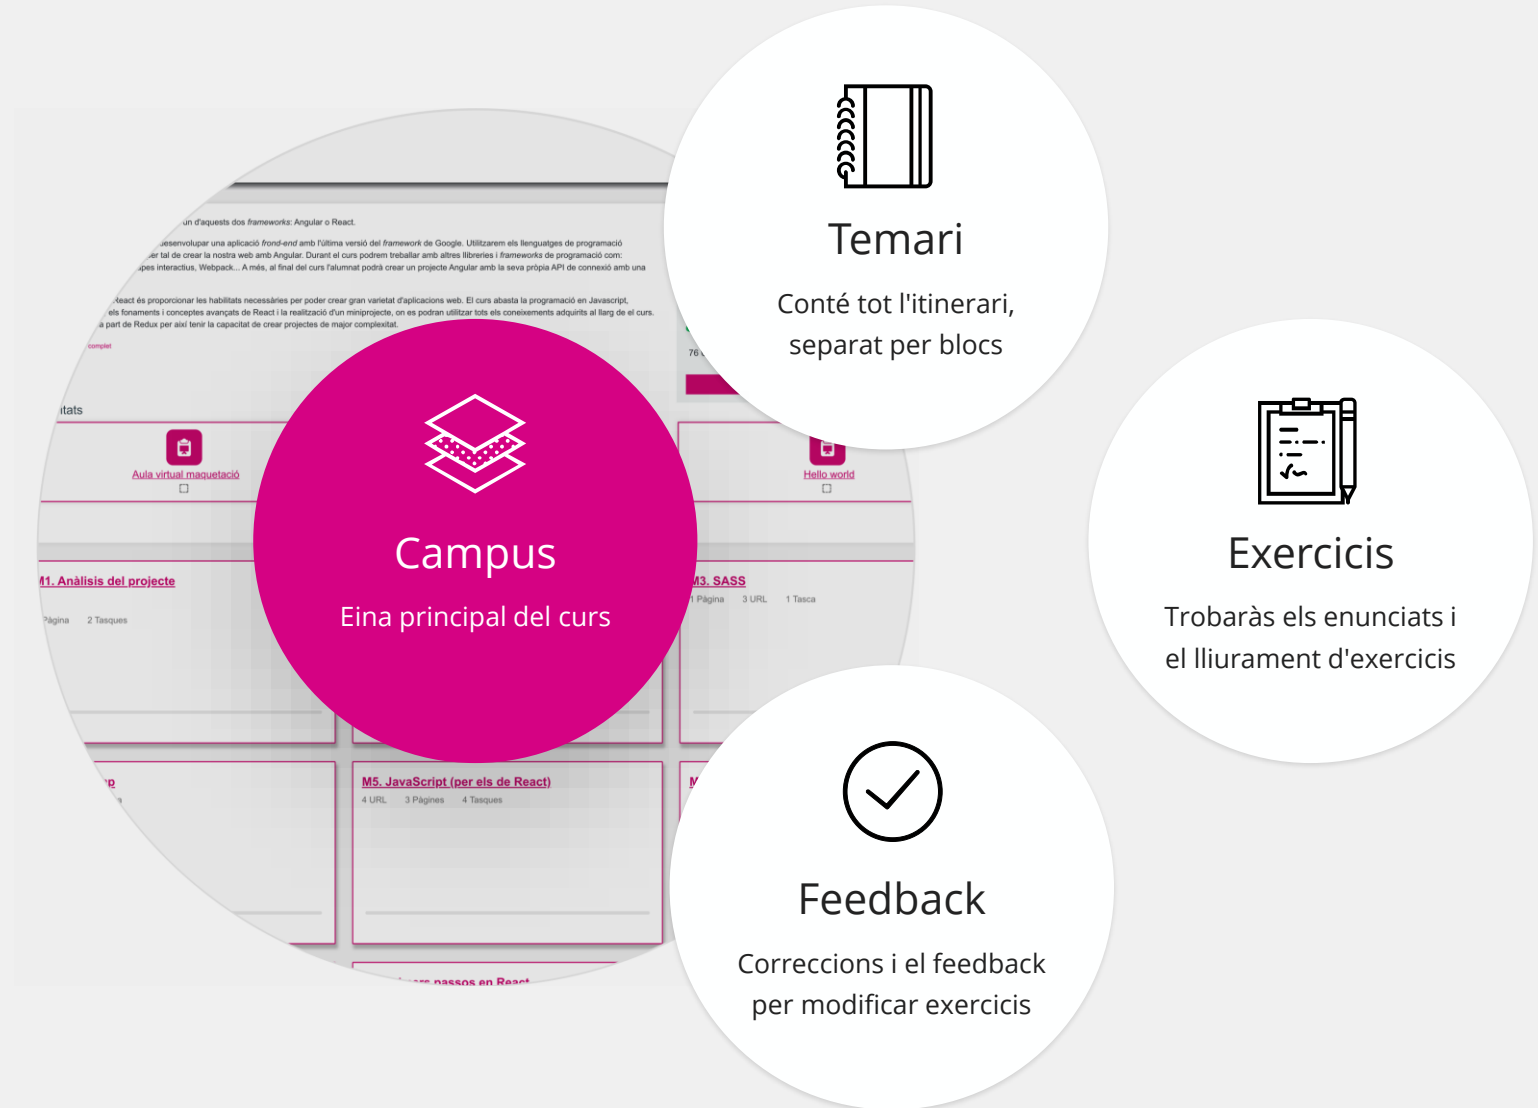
Temari

Conté tot l'itinerari, separat per blocs

Campus

Eina principal del curs

Exercicis

Trobaràs els enunciats i el lliurament d'exercicis

Feedback

Correccions i el feedback per modificar exercicis

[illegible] un d'aquests dos frameworks: Angular o React.

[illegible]desenvolupar una aplicació frond-end amb l'última versió del framework de Google. Utilitzarem els llenguatges de programació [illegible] tal de crear la nostra web amb Angular. Durant el curs podrem treballar amb altres llibreries i frameworks de programació com: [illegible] interactius, Webpack... A més, al final del curs l'alumnat podrà crear un projecte Angular amb la seva pròpia API de connexió amb una

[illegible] React és proporcionar les habilitats necessàries per poder crear gran varietat d'aplicacions web. El curs abasta la programació en Javascript, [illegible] els fonaments i conceptes avançats de React i la realització d'un miniprojecte, on es podran utilitzar tots els coneixements adquirits al llarg de el curs. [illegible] part de Redux per així tenir la capacitat de crear projectes de major complexitat.

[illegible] complet

76 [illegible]

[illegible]itats

Aula virtual maquetació

Hello world

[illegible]1. Anàlisis del projecte

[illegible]Pàgina 2 Tasques

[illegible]3. SASS

1 Pàgina 3 URL 1 Tasca

M5. JavaScript (per els de React)

4 URL 3 Pàgines 4 Tasques

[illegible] passos en React